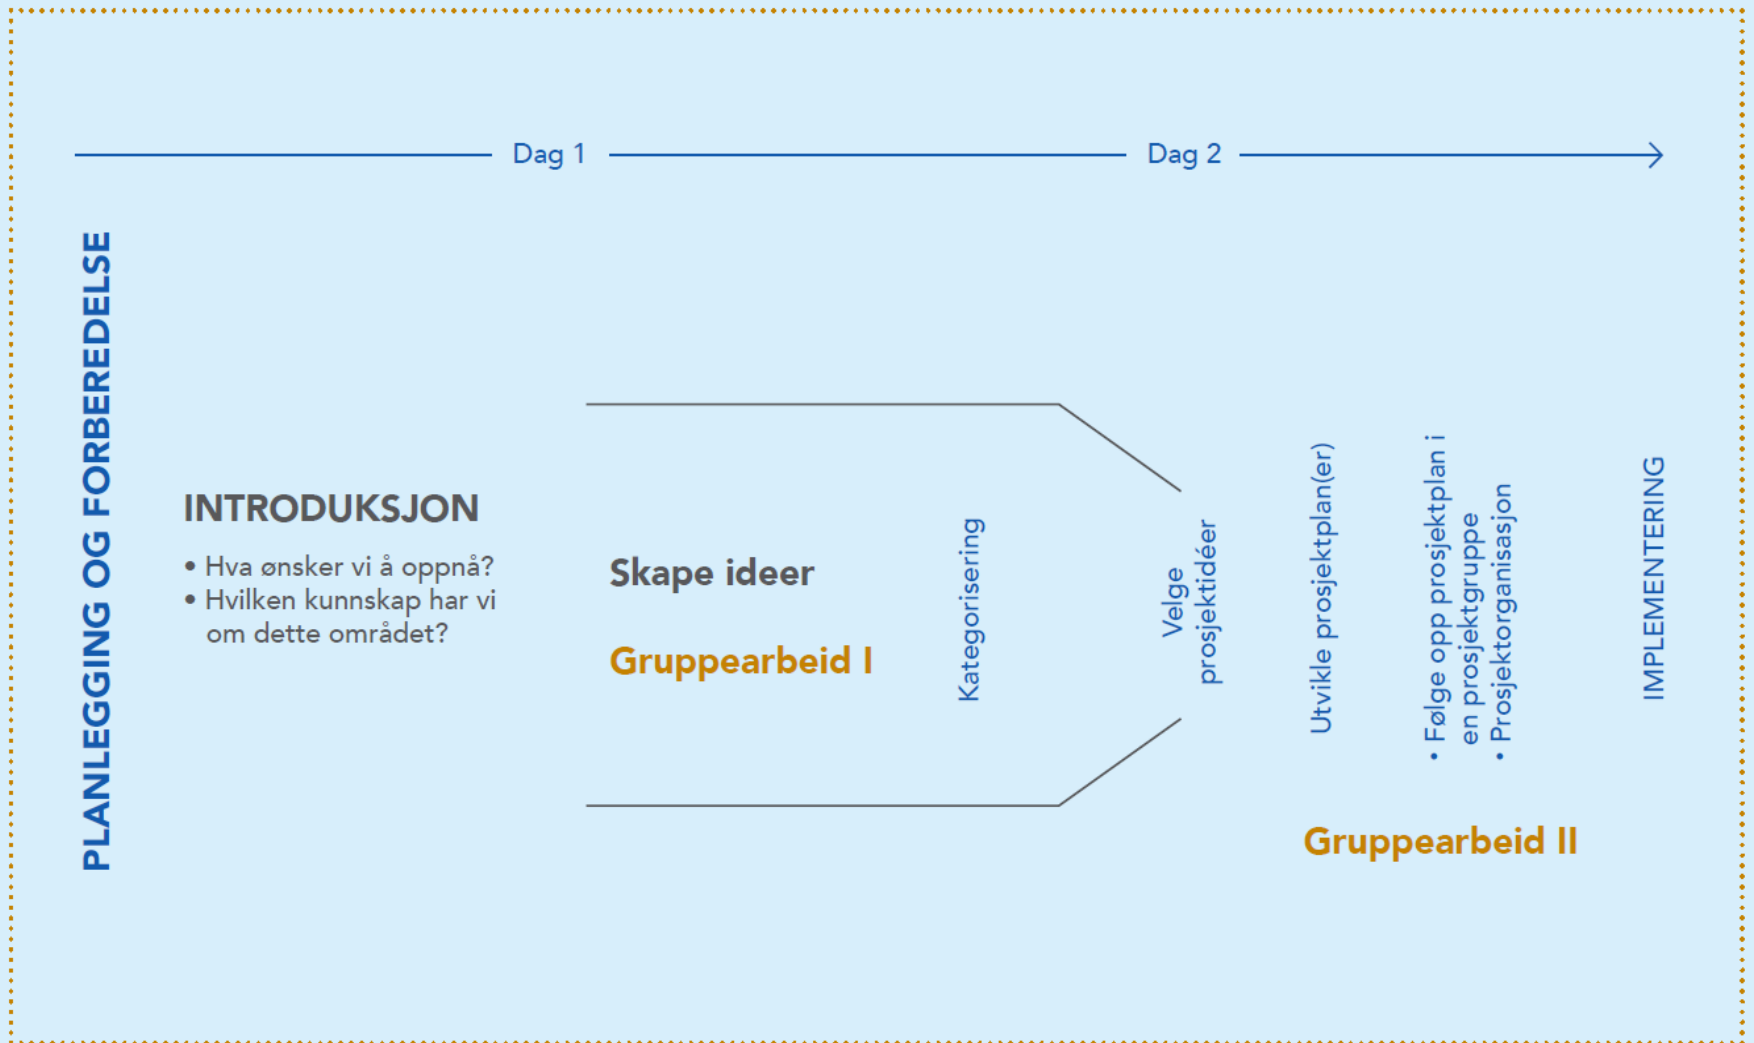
Dag 1

Dag 2

PLANLEGGING OG FORBEREDELSE

INTRODUKSJON

• Hva ønsker vi å oppnå?
• Hvilken kunnskap har vi om dette området?

Skape ideer

Gruppearbeid I

Kategorisering

Velge prosjektidéer

Utvikle prosjektplan(er)

• Følge opp prosjektplan i en prosjektgruppe
• Prosjektorganisasjon

IMPLEMENTERING

Gruppearbeid II